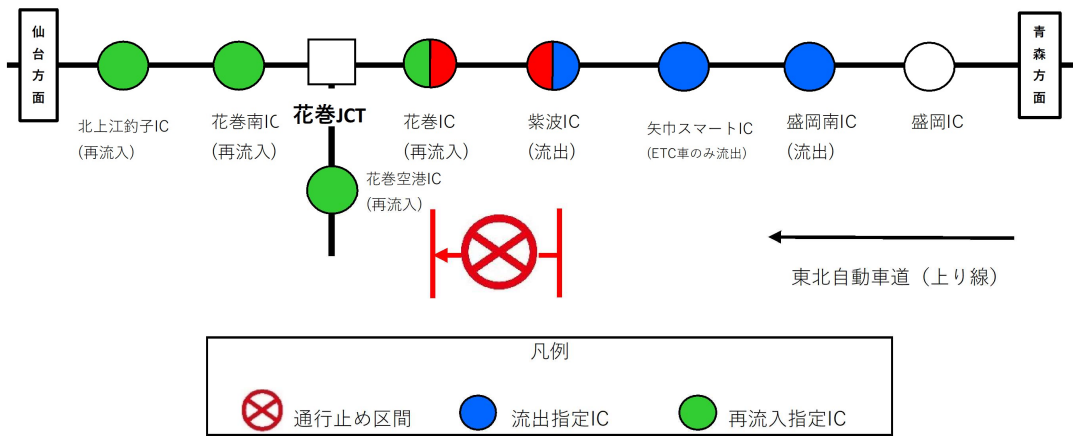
仙台方面

北上江釣子IC
(再流入)

花巻南IC
(再流入)

花巻JCT

花巻IC
(再流入)

紫波IC
(流出)

矢巾スマートIC
(ETC車のみ流出)

盛岡南IC
(流出)

盛岡IC

青森方面

花巻空港IC
(再流入)

東北自動車道(上り線)

凡例

通行止め区間

流出指定IC

再流入指定IC